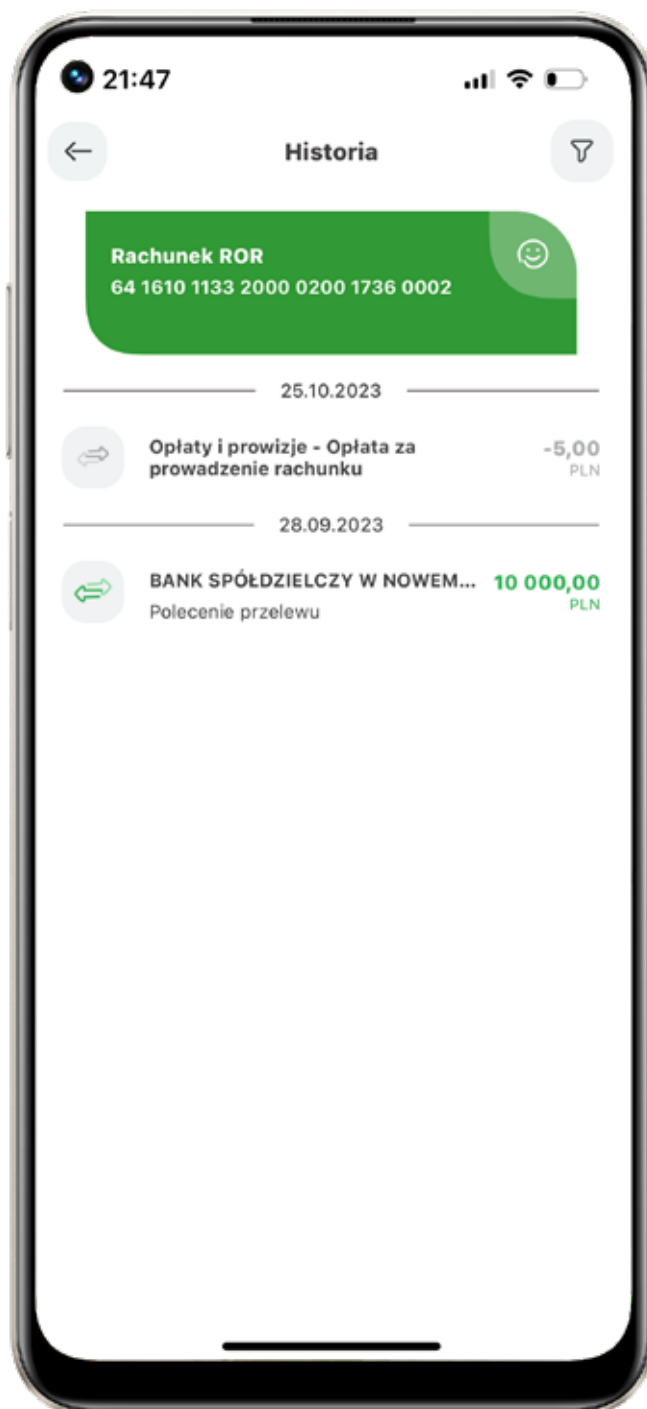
21:47

Historia

Rachunek ROR
64 1610 1133 2000 0200 1736 0002

25.10.2023

Opłaty i prowizje - Opłata za prowadzenie rachunku
-5,00
PLN

28.09.2023

BANK SPÓŁDZIELCZY W NOWEM...
Polecenie przelewu
10 000,00
PLN